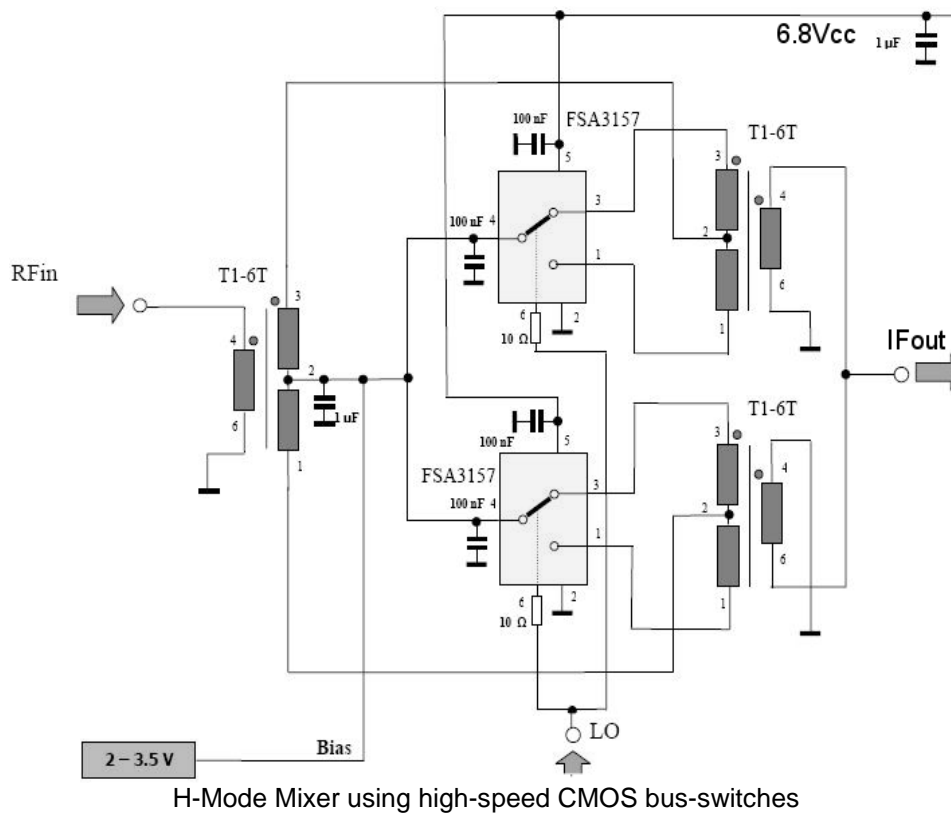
6.8Vcc
1 µF
100 nF
FSA3157
5
T1-6T
3
100 nF 4
3
2
4
1
RFin
T1-6T
6
2
6
10 Ω
1
4
3
2
6
1 µF
1
IFout
100 nF
5
T1-6T
FSA3157
3
100 nF 4
3
2
4
1
6
6
2
10 Ω
1
LO
2 – 3.5 V
Bias
H-Mode Mixer using high-speed CMOS bus-switches